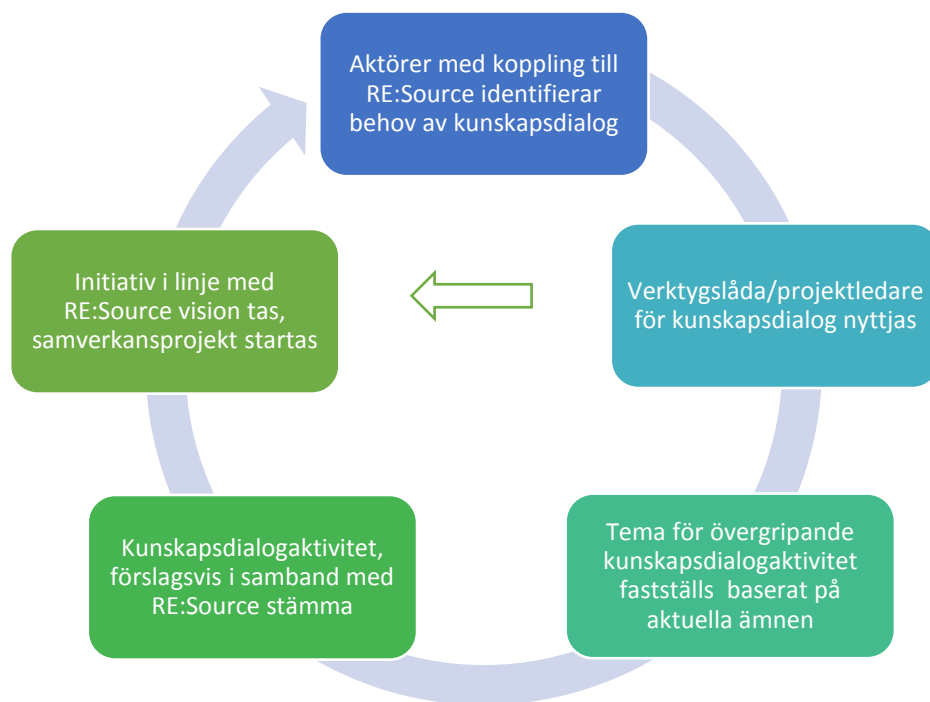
Aktörer med koppling till RE:Source identifierar behov av kunskapsdialog

Verktygslåda/projektledare för kunskapsdialog nyttjas

Tema för övergripande kunskapsdialogaktivitet fastställs baserat på aktuella ämnen

Kunskapsdialogaktivitet, förslagsvis i samband med RE:Source stämma

Initiativ i linje med RE:Source vision tas, samverkansprojekt startas